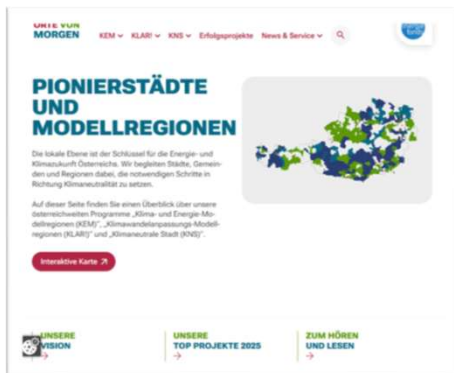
ORTE VON MORGEN

KEM ⌄ KLAR! ⌄ KNS ⌄ Erfolgsprojekte News & Service ⌄

PIONIERSTÄDTE UND MODELLREGIONEN

Die lokale Ebene ist der Schlüssel für die Energie- und Klimazukunft Österreichs. Wir begleiten Städte, Gemeinden und Regionen dabei, die notwendigen Schritte in Richtung Klimaneutralität zu setzen.

Auf dieser Seite finden Sie einen Überblick über unsere österreichweiten Programme „Klima- und Energie-Modellregionen (KEM)", „Klimawandelanpassungs-Modellregionen (KLAR!)" und „Klimaneutrale Stadt (KNS)".

Interaktive Karte ↗

UNSERE VISION →

UNSERE TOP PROJEKTE 2025 →

ZUM HÖREN UND LESEN →